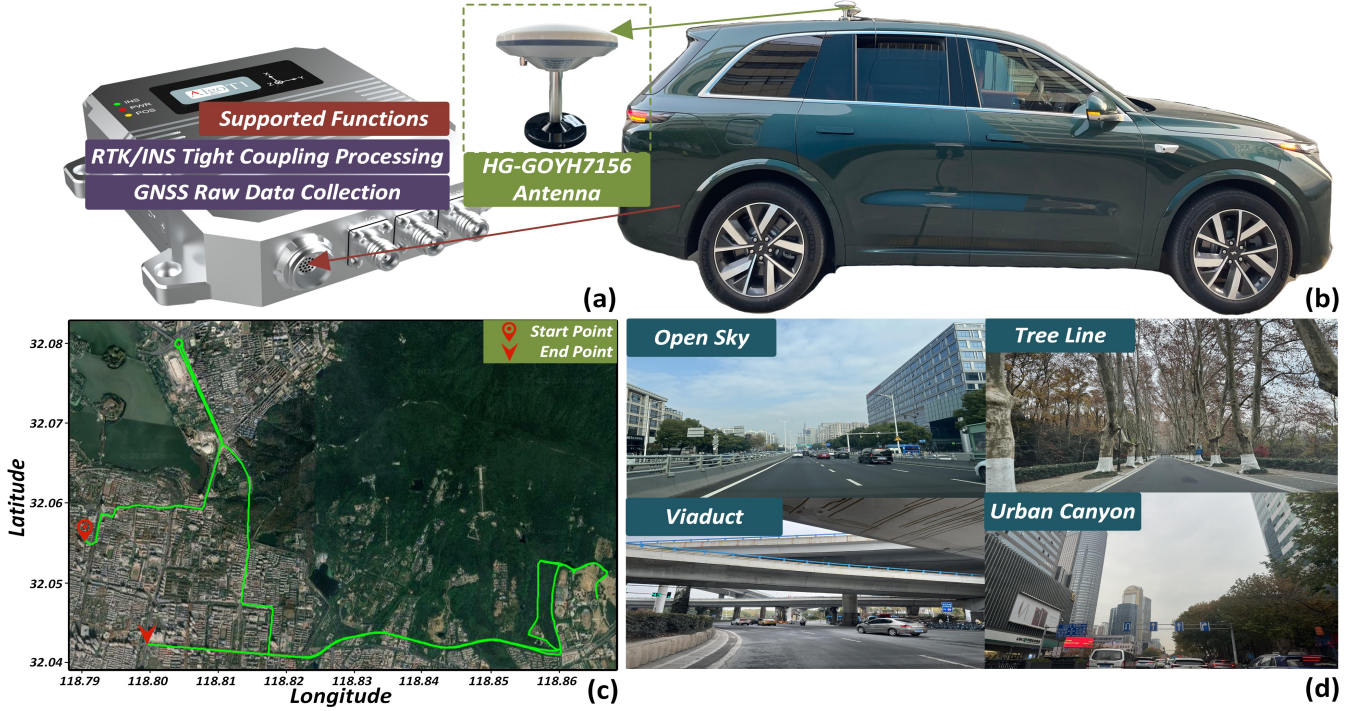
INS
PWR
POS

Supported Functions
RTK/INS Tight Coupling Processing
GNSS Raw Data Collection

HG-GOYH7156 Antenna

(a)

(b)

Start Point
End Point

32.08
32.07
32.06
32.05
32.04

Latitude

118.79 118.80 118.81 118.82 118.83 118.84 118.85 118.86

Longitude

(c)

Open Sky

Tree Line

Viaduct

Urban Canyon

(d)